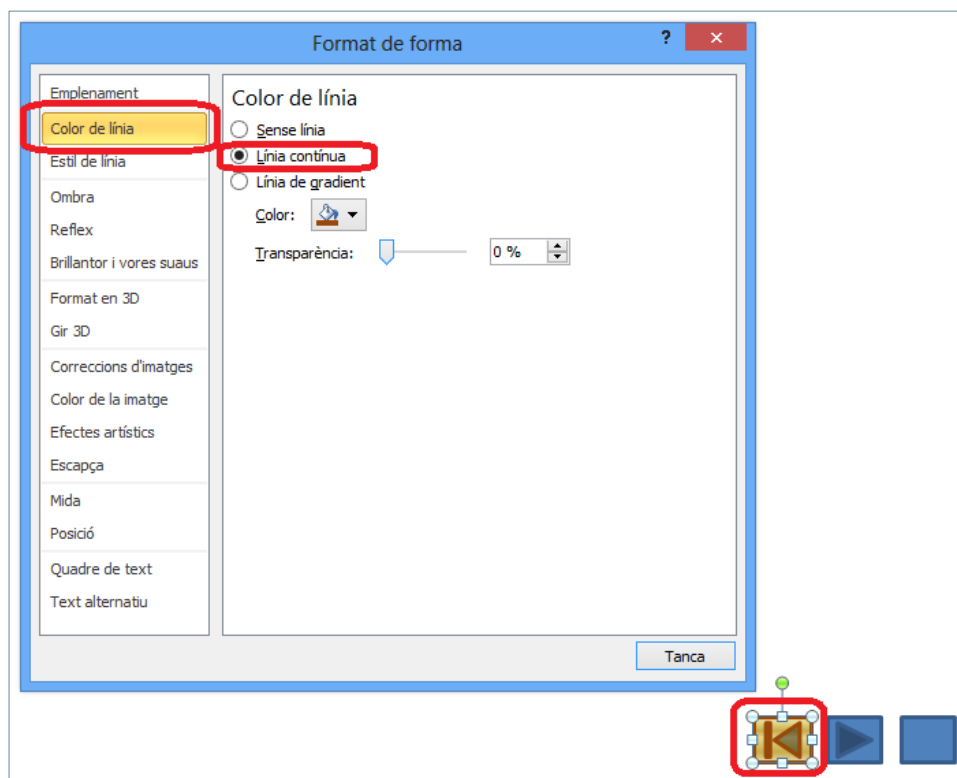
Format de forma
?
✕

Emplenament
Color de línia
Estil de línia
Ombra
Reflex
Brillantor i vores suaus
Format en 3D
Gir 3D
Correccions d'imatges
Color de la imatge
Efectes artístics
Escapça
Mida
Posició
Quadre de text
Text alternatiu

Color de línia
Sense línia
Línia contínua
Línia de gradient
Color:
Transparència: 0 %

Tanca